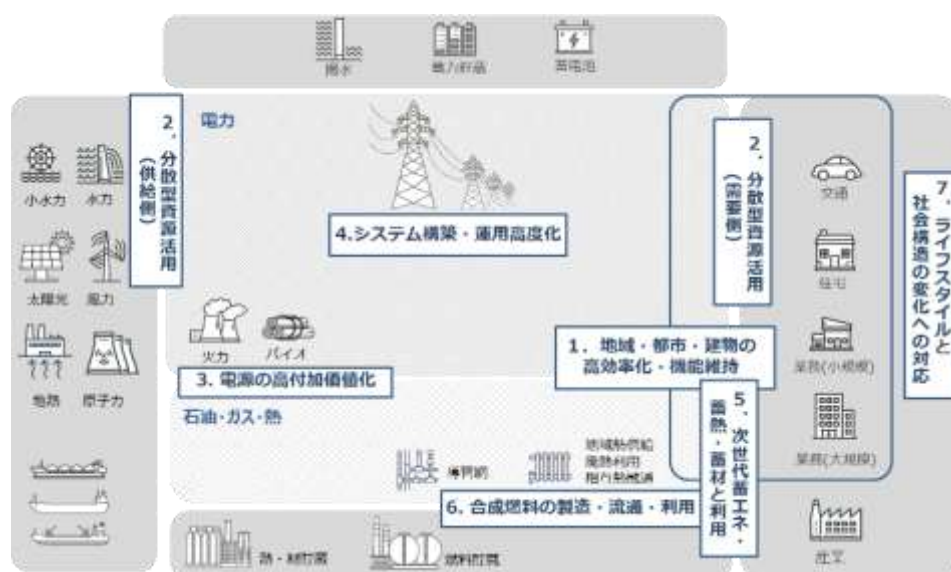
揚水 熱/貯蔵 蓄電池

電力

2. 分散型資源活用(供給側)

小水力 水力

太陽光 風力

地熱 原子力

4.システム構築・運用高度化

火力 バイオ

3. 電源の高付加価値化

石油・ガス・熱

導管網

地域熱供給 廃熱利用 構内熱輸送

6. 合成燃料の製造・流通・利用

熱・燃貯蔵 燃料貯蔵

2. 分散型資源活用(需要側)

交通

住宅

業務(小規模)

業務(大規模)

1. 地域・都市・建物の高効率化・機能維持

5. 次世代蓄エネ・蓄熱・蓄材と利用

産業

7. ライフスタイルと社会構造の変化への対応